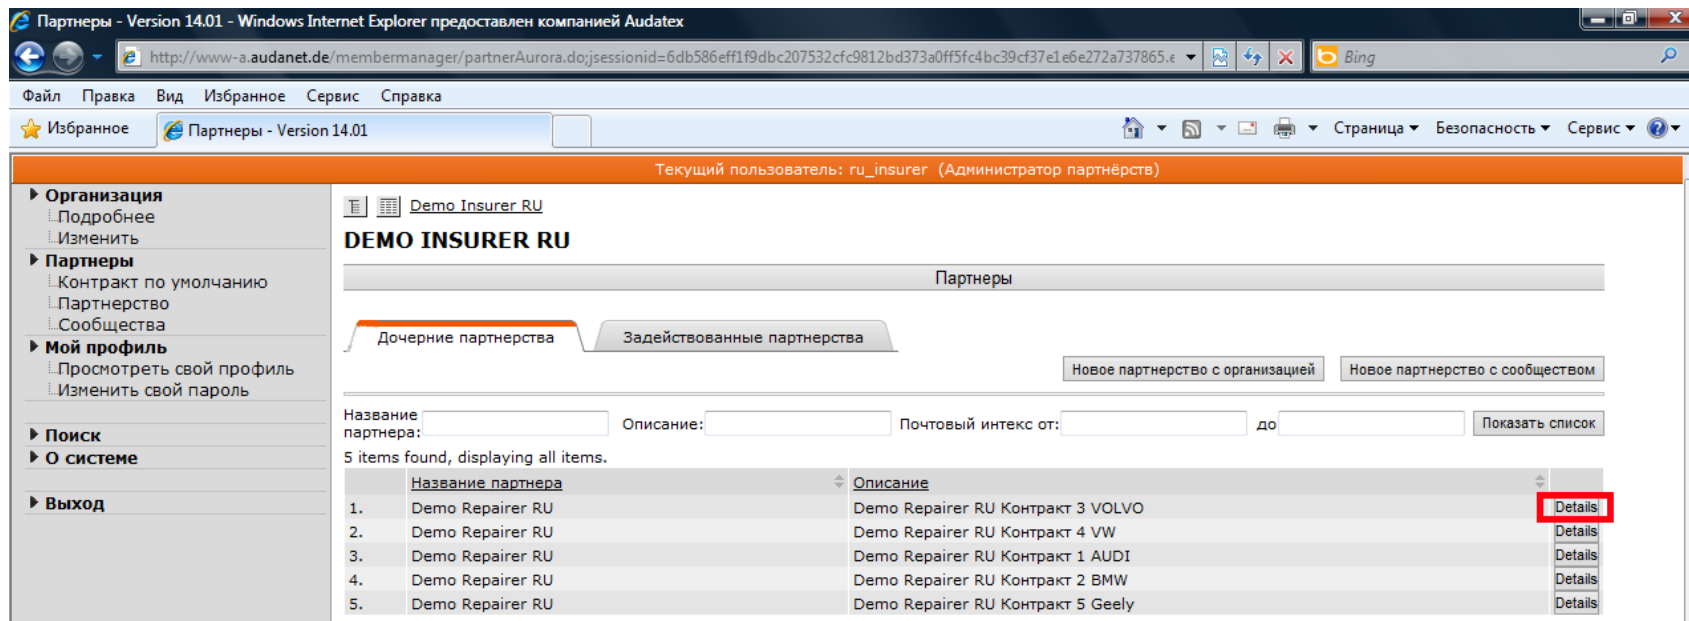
Партнеры - Version 14.01 - Windows Internet Explorer предоставлен компанией Audatex

http://www-a.audanet.de/membermanager/partnerAurora.do;jsessionid=6db586eff1f9dbc207532cfc9812bd373a0ff5fc4bc39cf37e1e6e272a737865.e

Bing

Файл Правка Вид Избранное Сервис Справка

Избранное Партнеры - Version 14.01

Страница Безопасность Сервис

Текущий пользователь: ru_insurer (Администратор партнёрств)

Организация
Подробнее
Изменить
Партнеры
Контракт по умолчанию
Партнерство
Сообщества
Мой профиль
Просмотреть свой профиль
Изменить свой пароль

Поиск
О системе

Выход

Demo Insurer RU

DEMO INSURER RU

Партнеры

Дочерние партнерства | Задействованные партнерства

Новое партнерство с организацией | Новое партнерство с сообществом

Название партнера: Описание: Почтовый интекс от: до Показать список

5 items found, displaying all items.

| | Название партнера | Описание | |
|---|---|---|---|
| 1. | Demo Repairer RU | Demo Repairer RU Контракт 3 VOLVO | Details |
| 2. | Demo Repairer RU | Demo Repairer RU Контракт 4 VW | Details |
| 3. | Demo Repairer RU | Demo Repairer RU Контракт 1 AUDI | Details |
| 4. | Demo Repairer RU | Demo Repairer RU Контракт 2 BMW | Details |
| 5. | Demo Repairer RU | Demo Repairer RU Контракт 5 Geely | Details |